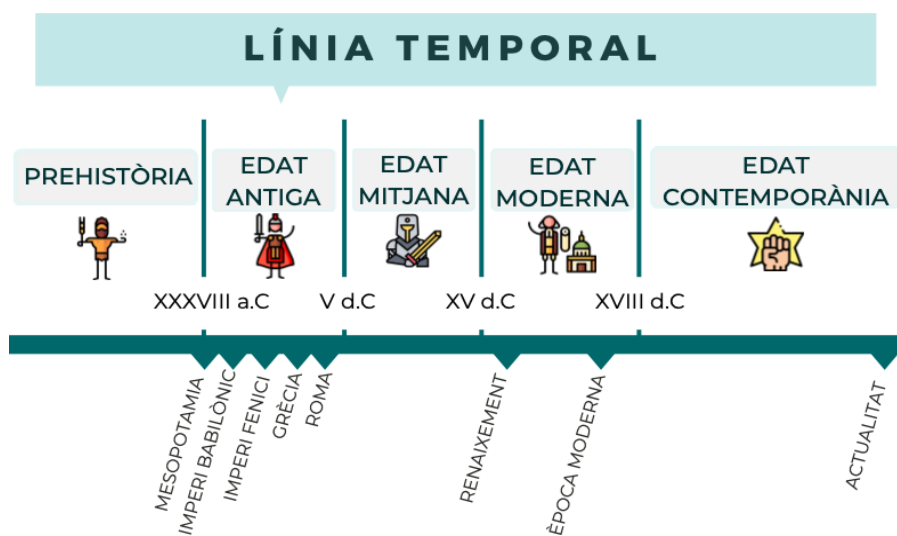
LÍNIA TEMPORAL

PREHISTÒRIA

EDAT ANTIGA

EDAT MITJANA

EDAT MODERNA

EDAT CONTEMPORÀNIA

XXXVIII a.C

V d.C

XV d.C

XVIII d.C

MESOPOTAMIA

IMPERI BABILÒNIC

IMPERI FENICI

GRÈCIA

ROMA

RENAIXEMENT

ÈPOCA MODERNA

ACTUALITAT